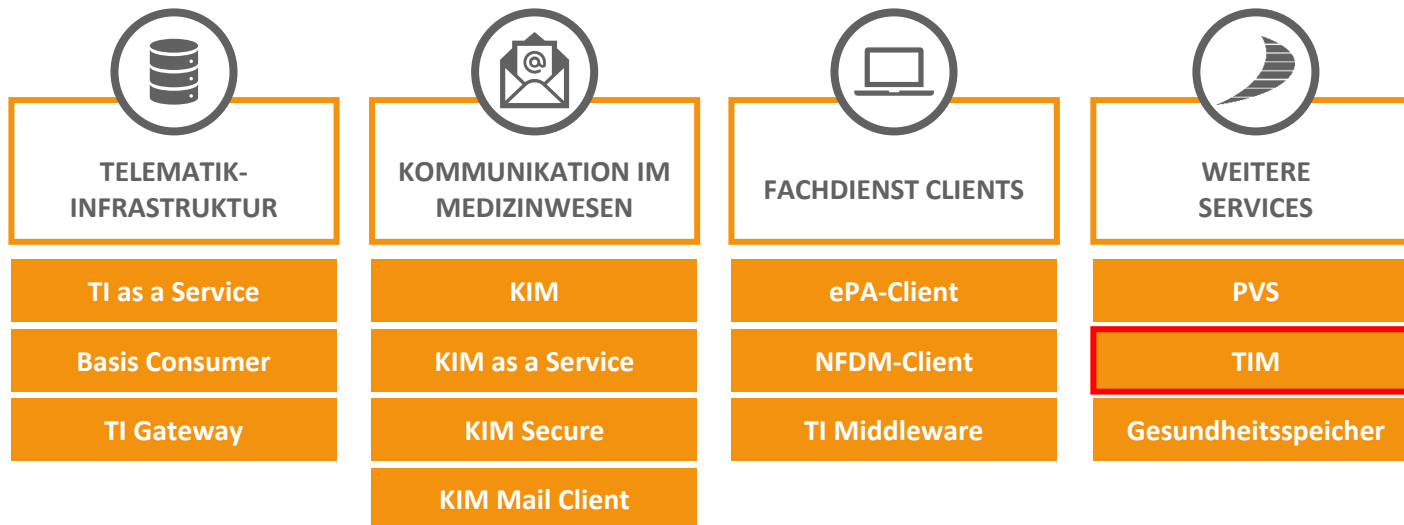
TELEMATIK-INFRASTRUKTUR

TI as a Service

Basis Consumer

TI Gateway

KOMMUNIKATION IM MEDIZINWESEN

KIM

KIM as a Service

KIM Secure

KIM Mail Client

FACHDIENST CLIENTS

ePA-Client

NFDM-Client

TI Middleware

WEITERE SERVICES

PVS

TIM

Gesundheitsspeicher